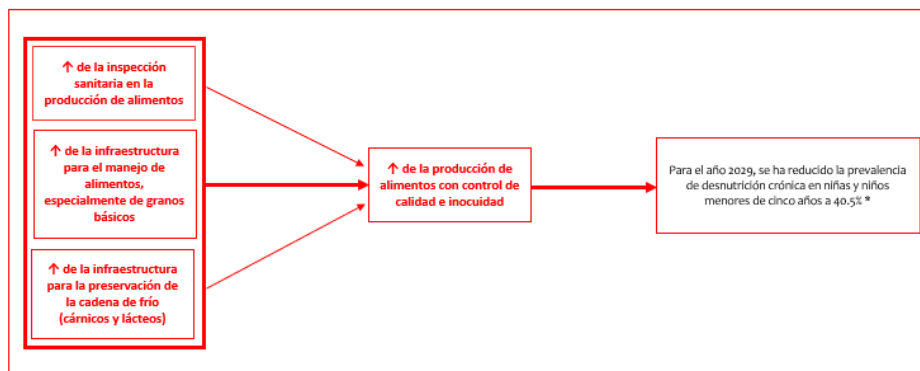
↑ de la inspección sanitaria en la producción de alimentos

↑ de la infraestructura para el manejo de alimentos, especialmente de granos básicos

↑ de la infraestructura para la preservación de la cadena de frío (cárnicos y lácteos)

↑ de la producción de alimentos con control de calidad e inocuidad

Para el año 2029, se ha reducido la prevalencia de desnutrición crónica en niñas y niños menores de cinco años a 40.5% *